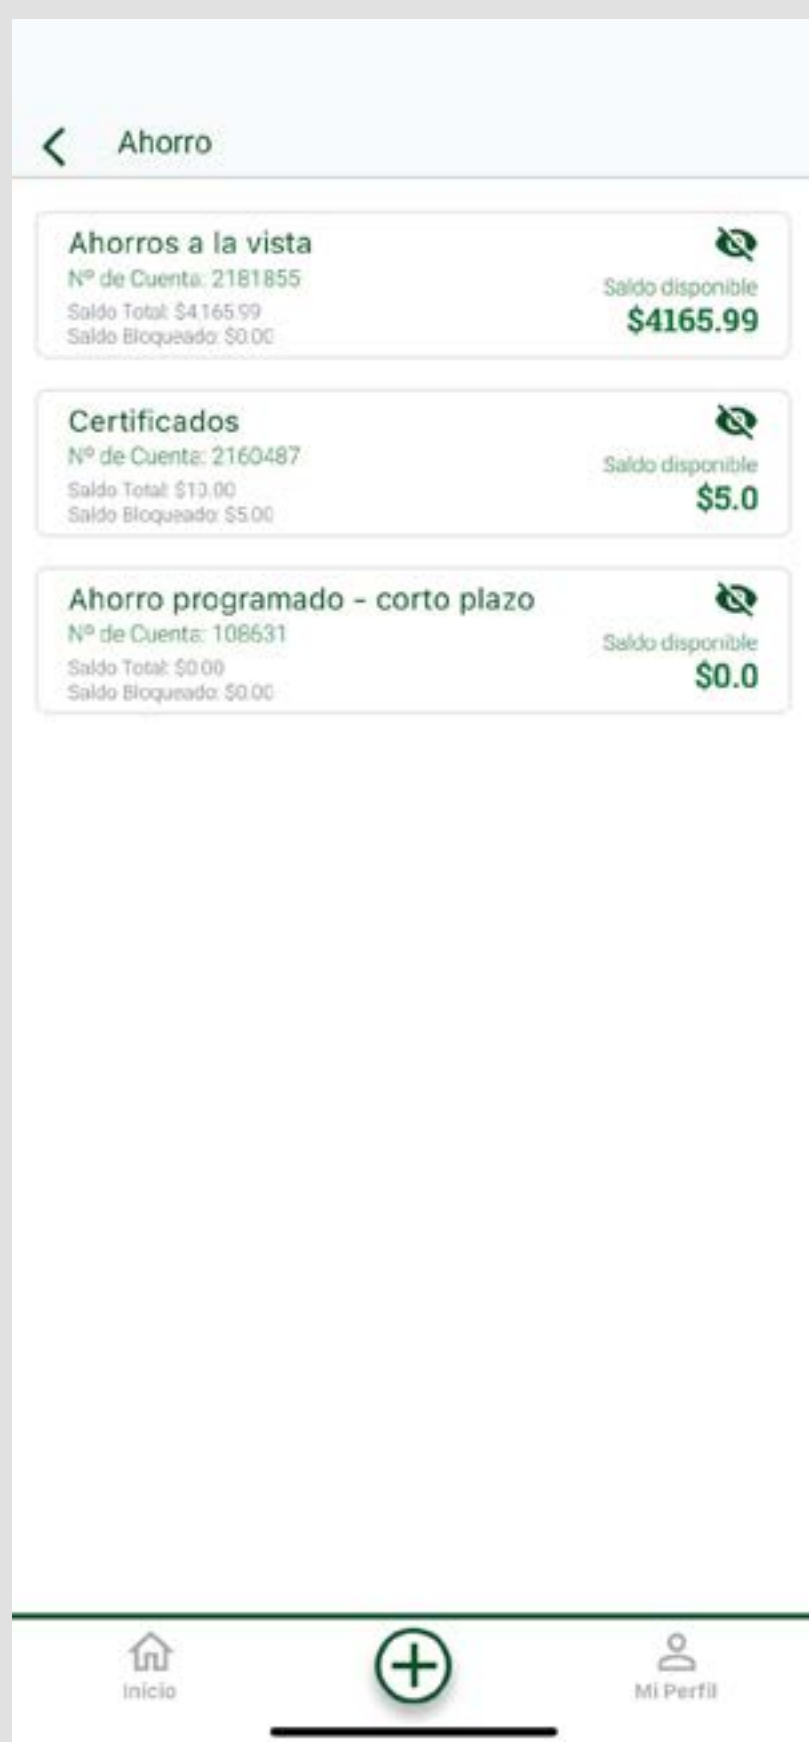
Ahorro

Ahorros a la vista
Nº de Cuenta: 2181855
Saldo Total: $4165.99
Saldo Bloqueado: $0.00
Saldo disponible
$4165.99

Certificados
Nº de Cuenta: 2160487
Saldo Total: $10.00
Saldo Bloqueado: $5.00
Saldo disponible
$5.0

Ahorro programado - corto plazo
Nº de Cuenta: 108631
Saldo Total: $0.00
Saldo Bloqueado: $0.00
Saldo disponible
$0.0

Inicio
Mi Perfil